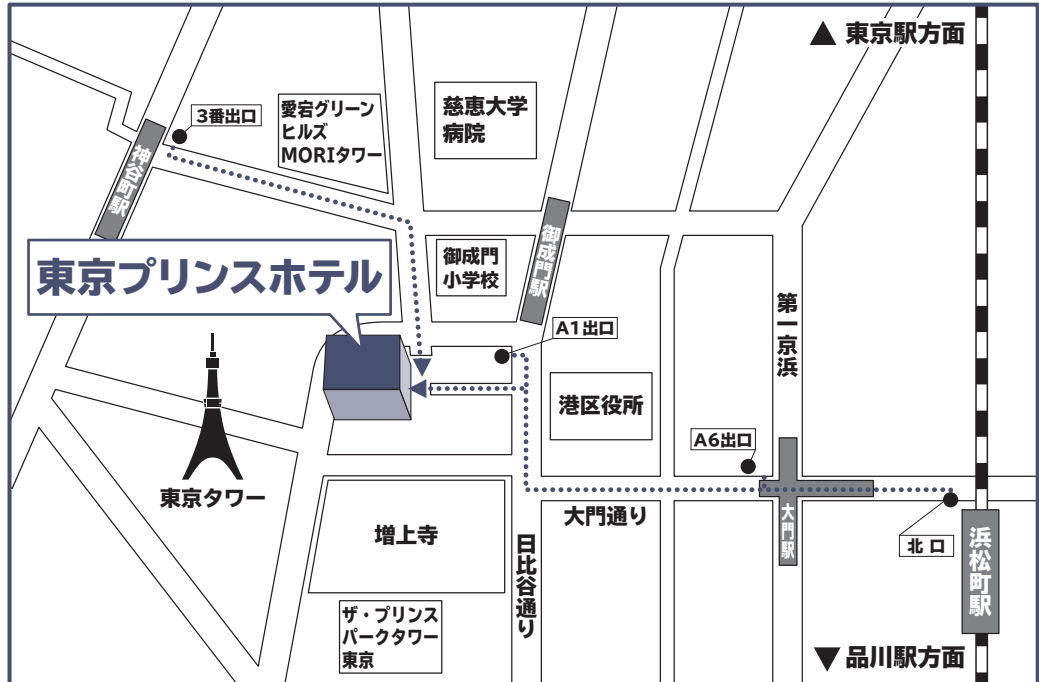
▲ 東京駅方面

3番出口

愛宕グリーンヒルズMORIタワー

慈恵大学病院

神谷町駅

御成門小学校

御成門駅

東京プリンスホテル

A1出口

第一京浜

港区役所

A6出口

東京タワー

大門通り

大門駅

北口

浜松町駅

増上寺

日比谷通り

ザ・プリンスパークタワー東京

▼ 品川駅方面